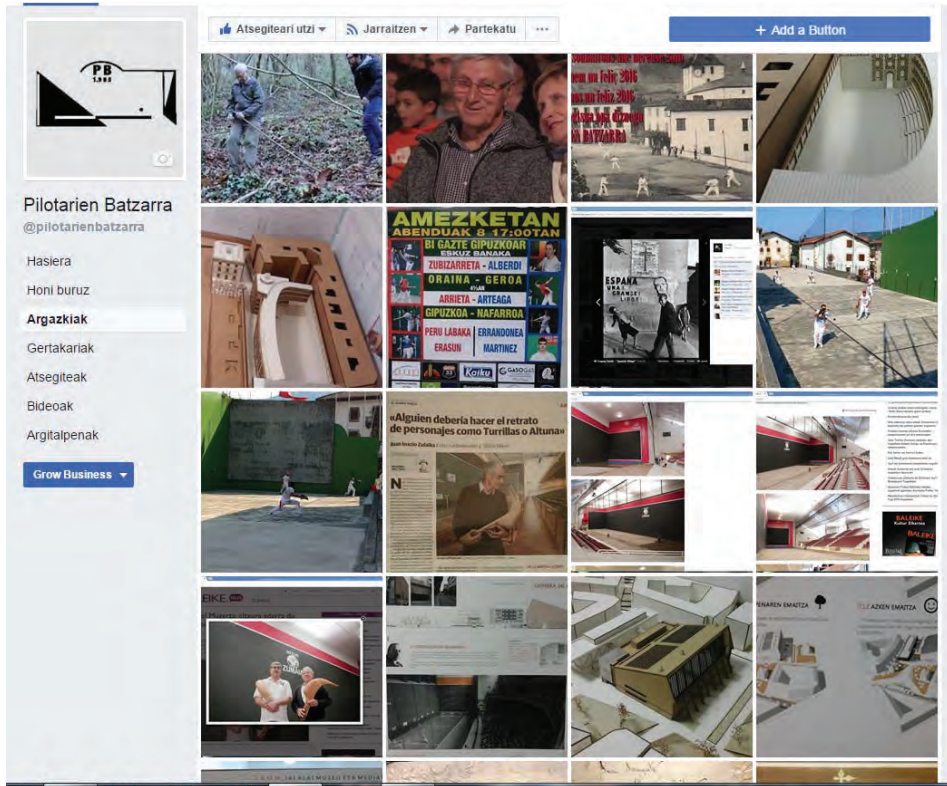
PB
1.993

Pilotarien Batzarra
@pilotarienbatzarra

Hasiera
Honi buruz
Argazkiak
Gertakariak
Atsegiteak
Bideoak
Argitalpenak

Grow Business

Atsegiteari utzi
Jarraitzen
Partekatu
...
+ Add a Button

AMEZKETAN
ABENDUAK 8 17:00TAN
BI GAZTE GIPUZKOAR
ESKUZ BANAKA
ZUBIZARRETA - ALBERDI
ORAINA - GEROA
ARRIETA - ARTEAGA
GIPUZKOA - NAFARROA
PERU LABAKA
ERASUN
ERRANDONEA
MARTINEZ
Koiku

ESPAÑA

«Alguien debería hacer el retrato de personajes como Turrillas o Altuna»

BALEIKE

AZKEN EMAITZA